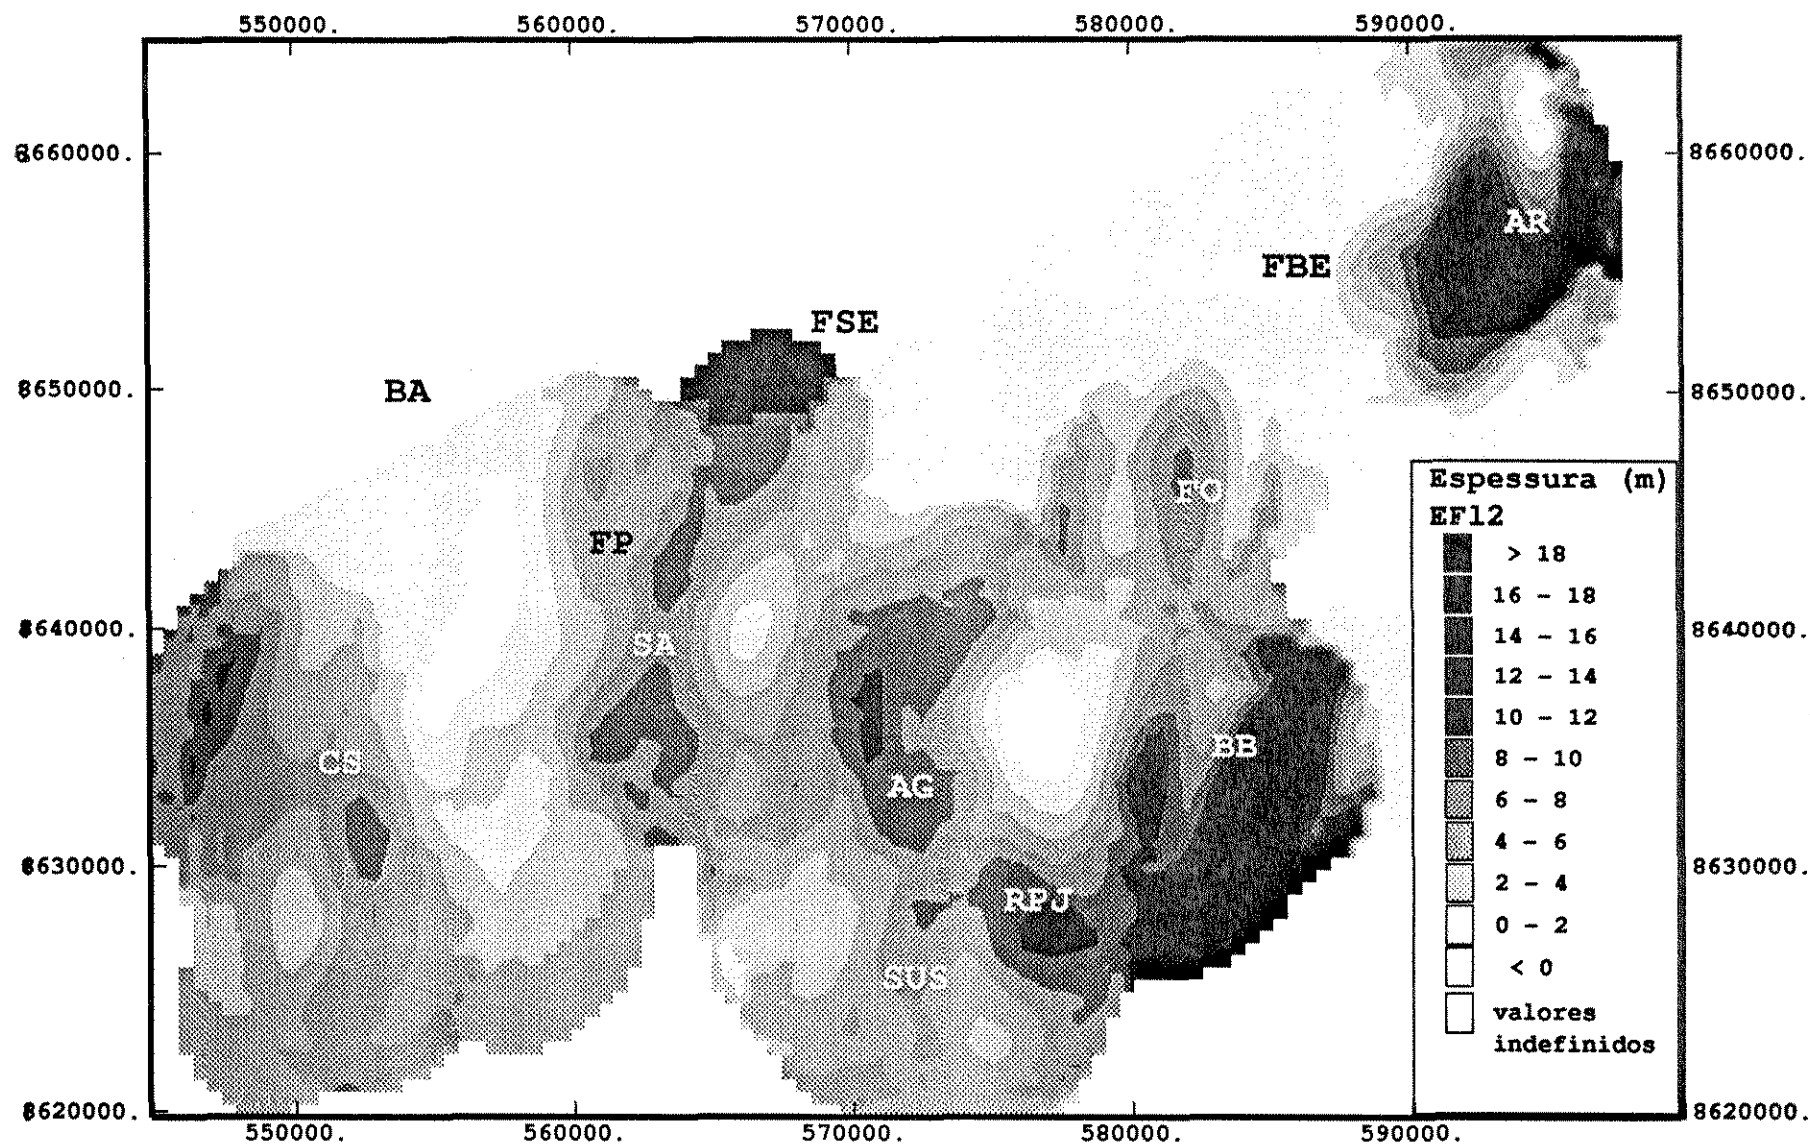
550000. 560000. 570000. 580000. 590000.

8660000. 8650000. 8640000. 8630000. 8620000.

8660000. 8650000. 8640000. 8630000. 8620000.

AR

FBE

FSE

BA

FO

FP

SA

CS

AG

BB

RPJ

SUS

Espessura (m)
EF12
> 18
16 - 18
14 - 16
12 - 14
10 - 12
8 - 10
6 - 8
4 - 6
2 - 4
0 - 2
< 0
valores indefinidos

550000. 560000. 570000. 580000. 590000.